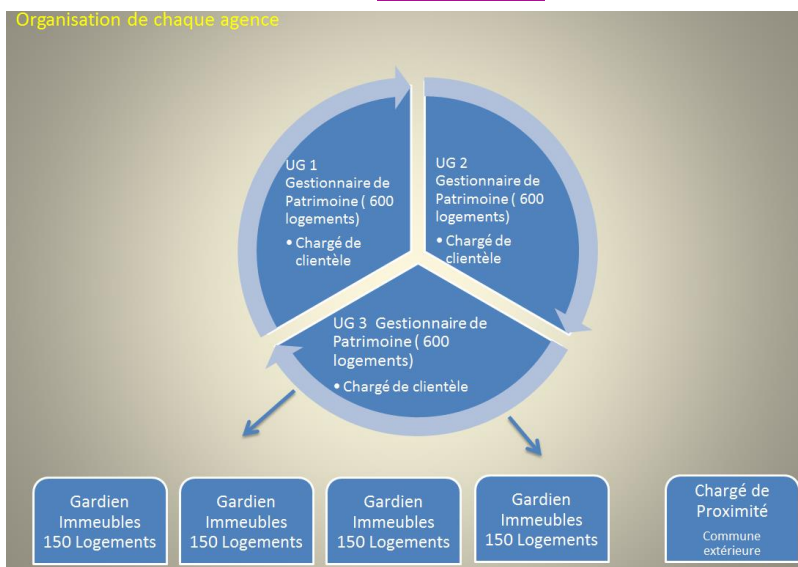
Organisation de chaque agence

UG 1
Gestionnaire de Patrimoine ( 600 logements)
• Chargé de clientèle

UG 2
Gestionnaire de Patrimoine ( 600 logements)
• Chargé de clientèle

UG 3 Gestionnaire de Patrimoine ( 600 logements)
• Chargé de clientèle

Gardien Immeubles 150 Logements

Gardien Immeubles 150 Logements

Gardien Immeubles 150 Logements

Gardien Immeubles 150 Logements

Chargé de Proximité
Commune extérieure